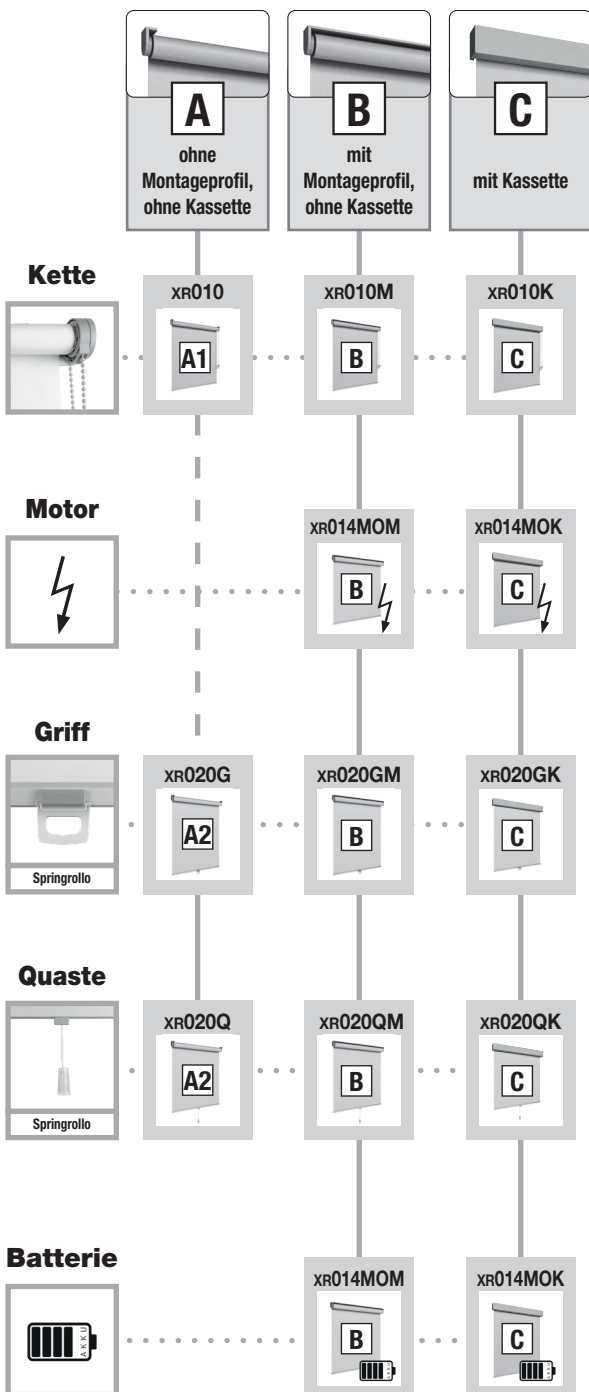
A
ohne Montageprofil, ohne Kassette

B
mit Montageprofil, ohne Kassette

C
mit Kassette

Kette

XR010
A1

XR010M
B

XR010K
C

Motor

XR014MOM
B

XR014MOK
C

Griff

Springrollo

XR020G
A2

XR020GM
B

XR020GK
C

Quaste

Springrollo

XR020Q
A2

XR020QM
B

XR020QK
C

Batterie

AKKU

XR014MOM
B

XR014MOK
C